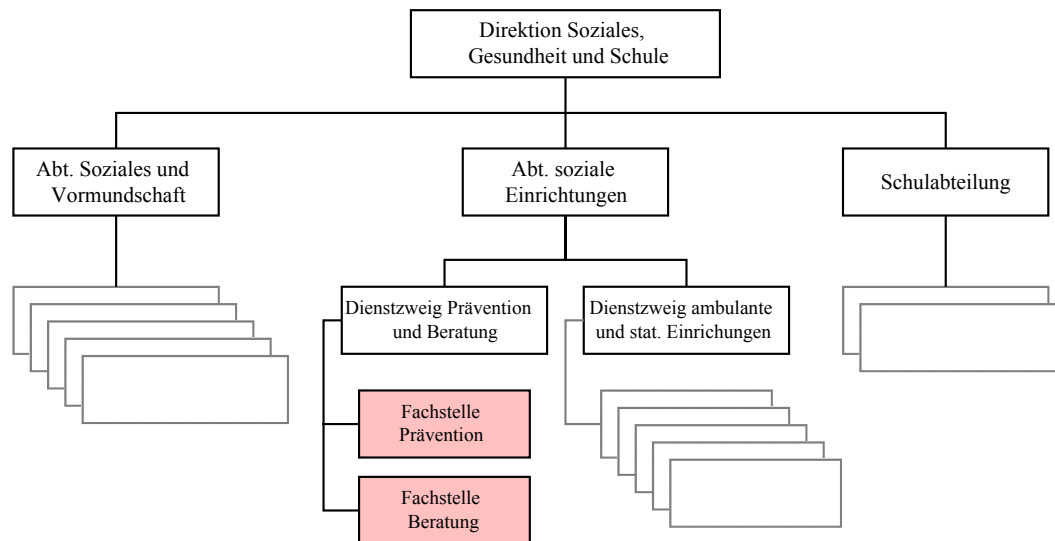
Direktion Soziales, Gesundheit und Schule

Abt. Soziales und Vormundschaft

Abt. soziale Einrichtungen

Schulabteilung

Dienstzweig Prävention und Beratung

Dienstzweig ambulante und stat. Einrichungen

Fachstelle Prävention

Fachstelle Beratung